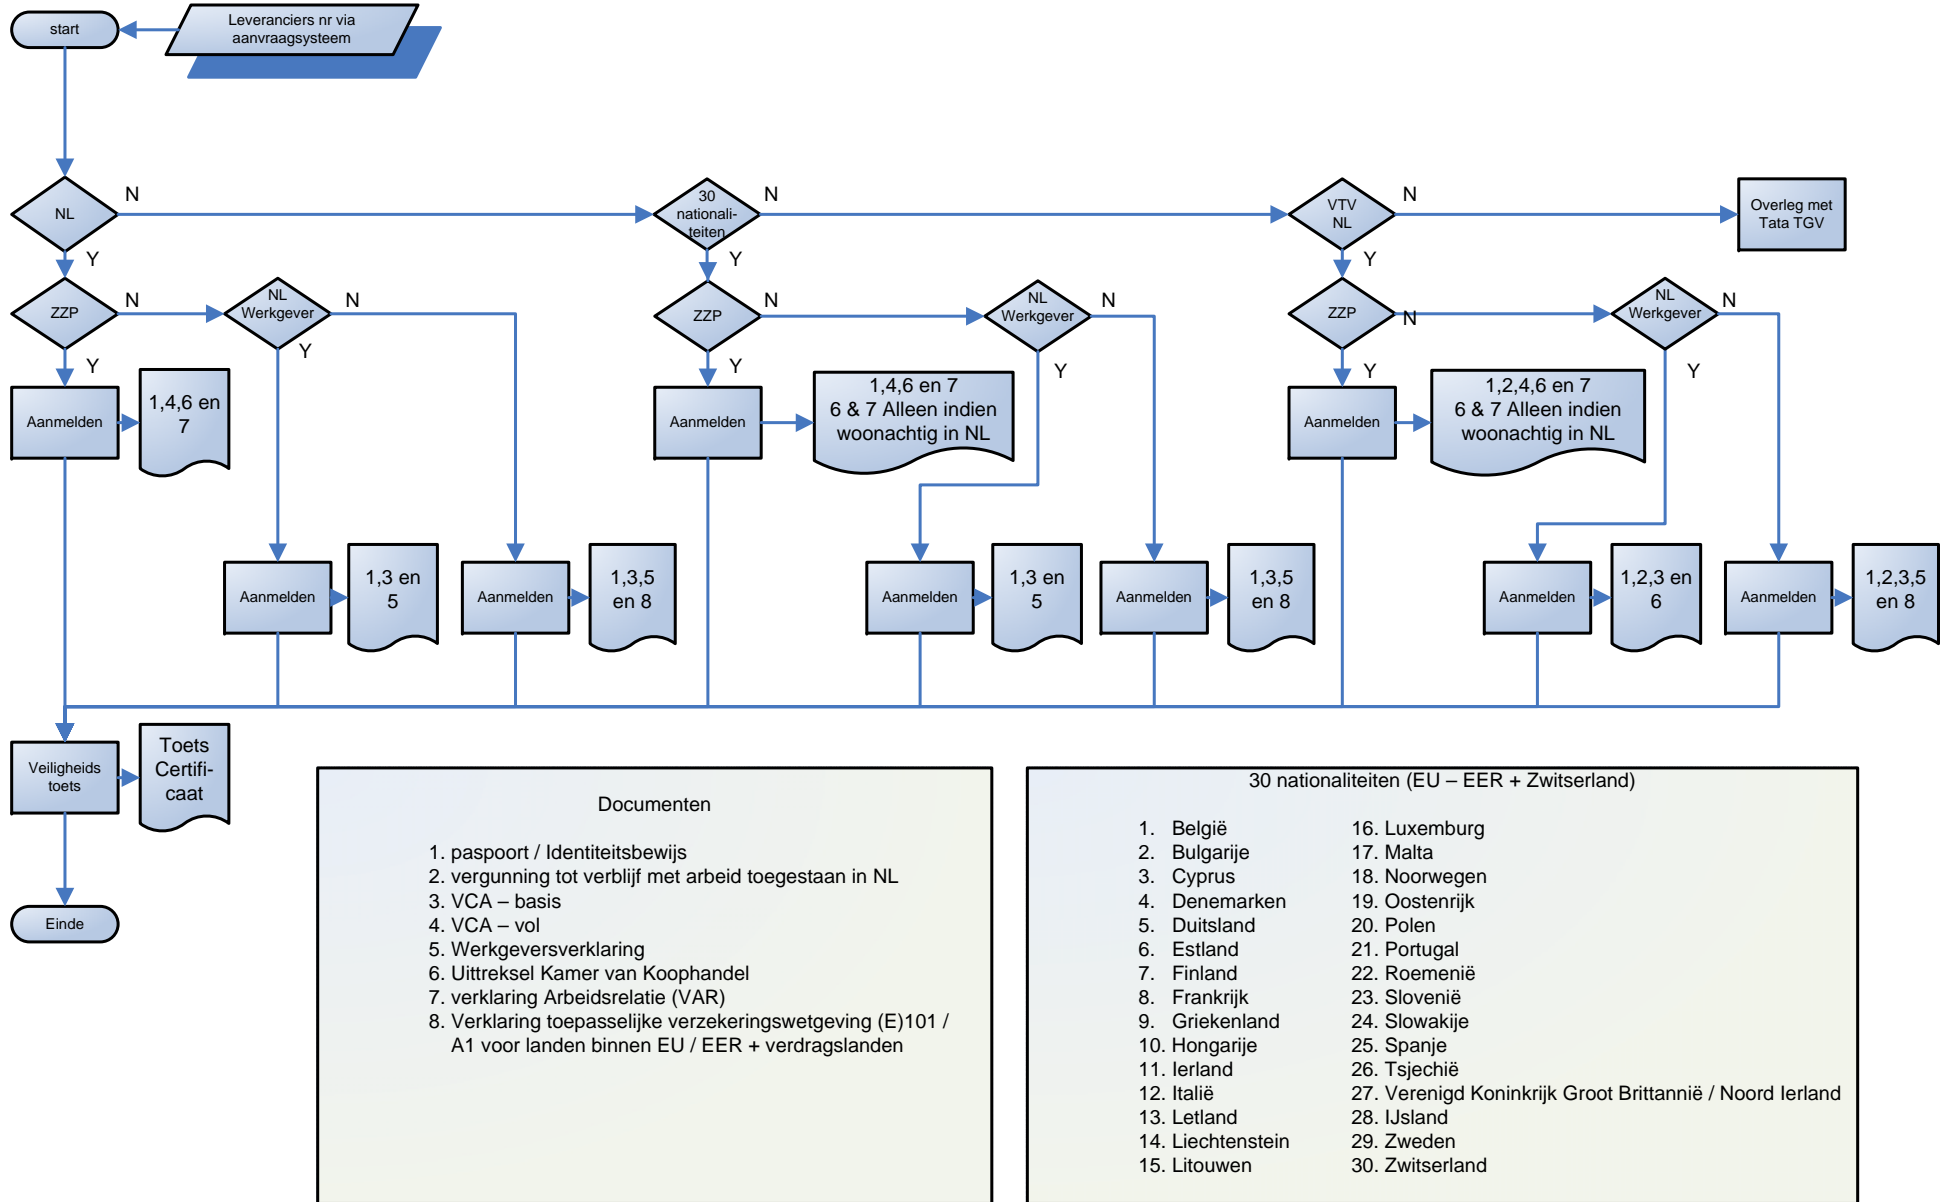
start

Leveranciers nr via aanvraagsysteem

NL
N
Y

30 nationaliteiten
N
Y

VTV NL
N
Y

Overleg met Tata TGV

ZZP
N
Y

NL Werkgever
N
Y

Aanmelden

1,4,6 en 7

Aanmelden

1,3 en 5

Aanmelden

1,3,5 en 8

ZZP
N
Y

Aanmelden

1,4,6 en 7
6 & 7 Alleen indien woonachtig in NL

NL Werkgever
N
Y

Aanmelden

1,3 en 5

Aanmelden

1,3,5 en 8

ZZP
N
Y

Aanmelden

1,2,4,6 en 7
6 & 7 Alleen indien woonachtig in NL

NL Werkgever
N
Y

Aanmelden

1,2,3 en 6

Aanmelden

1,2,3,5 en 8

Veiligheids toets

Toets Certificaat

Einde

Documenten

1. paspoort / Identiteitsbewijs
2. vergunning tot verblijf met arbeid toegestaan in NL
3. VCA – basis
4. VCA – vol
5. Werkgeversverklaring
6. Uittreksel Kamer van Koophandel
7. verklaring Arbeidsrelatie (VAR)
8. Verklaring toepasselijke verzekeringswetgeving (E)101 / A1 voor landen binnen EU / EER + verdragslanden

30 nationaliteiten (EU – EER + Zwitserland)

1. België
2. Bulgarije
3. Cyprus
4. Denemarken
5. Duitsland
6. Estland
7. Finland
8. Frankrijk
9. Griekenland
10. Hongarije
11. Ierland
12. Italië
13. Letland
14. Liechtenstein
15. Litouwen
16. Luxemburg
17. Malta
18. Noorwegen
19. Oostenrijk
20. Polen
21. Portugal
22. Roemenië
23. Slovenië
24. Slowakije
25. Spanje
26. Tsjechië
27. Verenigd Koninkrijk Groot Brittannië / Noord Ierland
28. IJsland
29. Zweden
30. Zwitserland